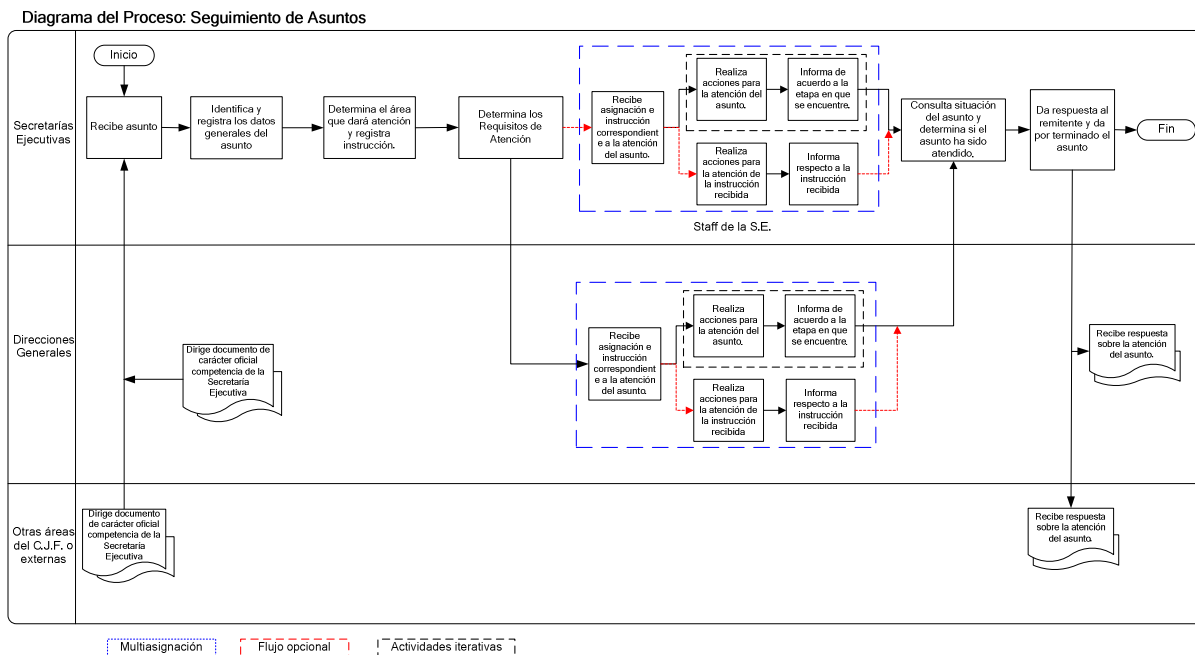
Diagrama del Proceso: Seguimiento de Asuntos

Secretarías Ejecutivas

Inicio

Recibe asunto

Identifica y registra los datos generales del asunto

Determina el área que dará atención y registra instrucción.

Determina los Requisitos de Atención

Recibe asignación e instrucción correspondient e a la atención del asunto.

Realiza acciones para la atención del asunto.

Informa de acuerdo a la etapa en que se encuentre.

Realiza acciones para la atención de la instrucción recibida

Informa respecto a la instrucción recibida

Staff de la S.E.

Consulta situación del asunto y determina si el asunto ha sido atendido.

Da respuesta al remitente y da por terminado el asunto

Fin

Direcciones Generales

Dirige documento de carácter oficial competencia de la Secretaría Ejecutiva

Recibe asignación e instrucción correspondient e a la atención del asunto.

Realiza acciones para la atención del asunto.

Informa de acuerdo a la etapa en que se encuentre.

Realiza acciones para la atención de la instrucción recibida

Informa respecto a la instrucción recibida

Recibe respuesta sobre la atención del asunto.

Otras áreas del C.J.F. o externas

Dirige documento de carácter oficial competencia de la Secretaría Ejecutiva

Recibe respuesta sobre la atención del asunto.

Multiasignación

Flujo opcional

Actividades iterativas